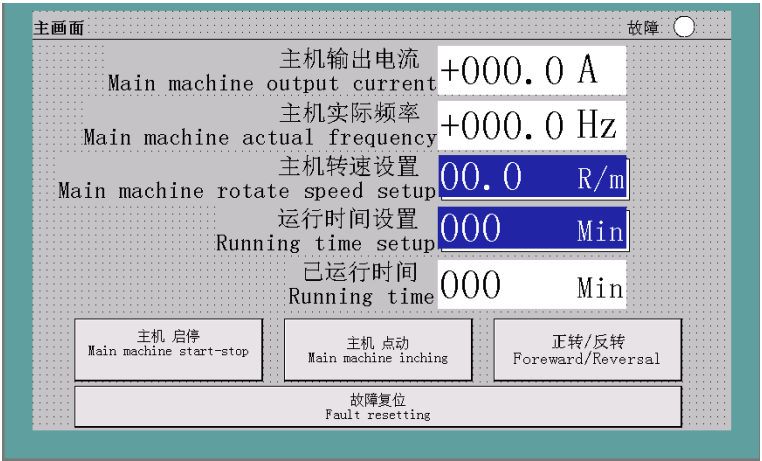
主画面

故障

主机输出电流
Main machine output current
+000.0 A

主机实际频率
Main machine actual frequency
+000.0 Hz

主机转速设置
Main machine rotate speed setup
00.0 R/m

运行时间设置
Running time setup
000 Min

已运行时间
Running time
000 Min

主机 启停
Main machine start-stop

主机 点动
Main machine inching

正转/反转
Foreward/Reversal

故障复位
Fault resetting